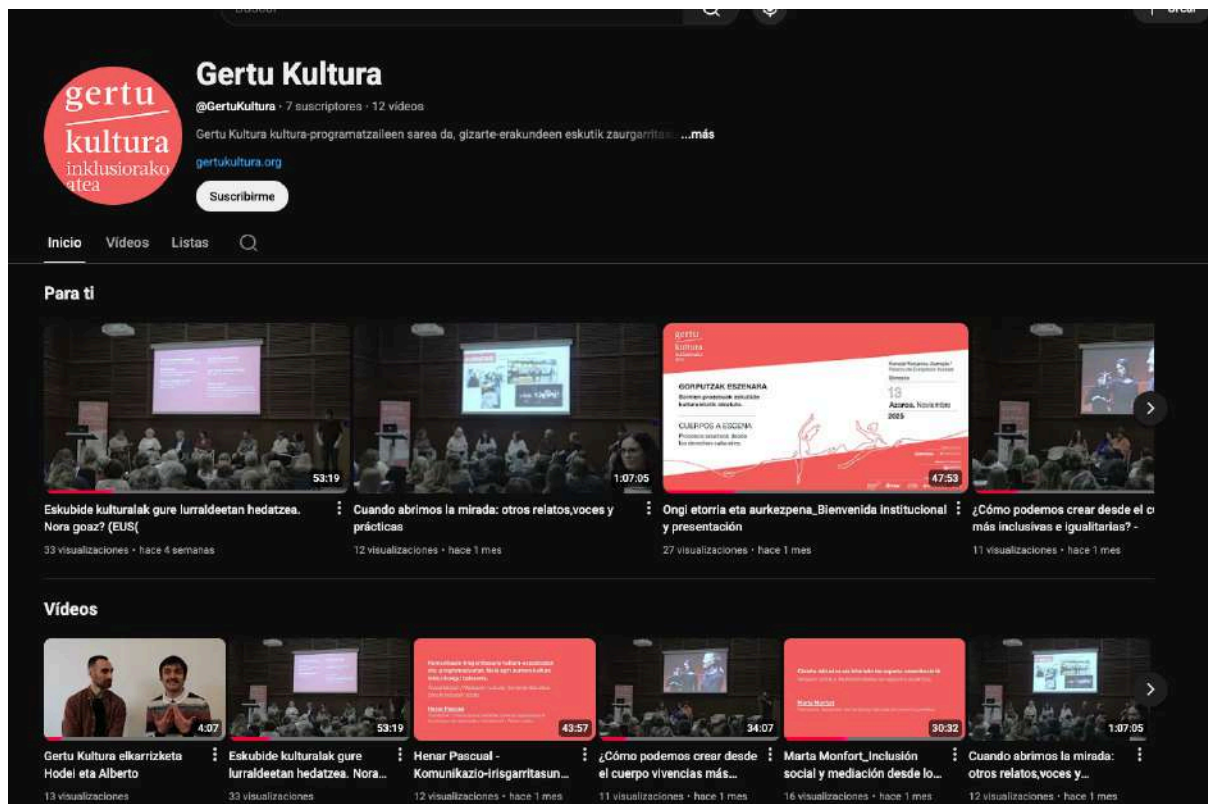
gertu kultura inklusiorako atea

Gertu Kultura

@GertuKultura · 7 suscriptores · 12 vídeos

Gertu Kultura kultura-programatzaileen sarea da, gizarte-erakundeen eskutik zaurgarrita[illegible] ...más

gertukultura.org

Suscribirme

Inicio Vídeos Listas

Para ti

53:19
Eskubide kulturalak gure lurraldeetan hedatzea. Nora goaz? (EUS(
33 visualizaciones · hace 4 semanas

1:07:05
Cuando abrimos la mirada: otros relatos,voces y prácticas
12 visualizaciones · hace 1 mes

gertu kultura
GORPUTZAK ESZENARA
CUERPOS A ESCENA
19
Azaroa. Noviembre 2025
47:53
Ongi etorria eta aurkezpena_Bienvenida institucional y presentación
27 visualizaciones · hace 1 mes

¿Cómo podemos crear desde el c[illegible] más inclusivas e igualitarias? -
11 visualizaciones · hace 1 mes

Vídeos

4:07
Gertu Kultura elkarrizketa Hodei eta Alberto
13 visualizaciones

53:19
Eskubide kulturalak gure lurraldeetan hedatzea. Nora...
33 visualizaciones

43:57
Henar Pascual - Komunikazio-irisgarritasun...
12 visualizaciones · hace 1 mes

34:07
¿Cómo podemos crear desde el cuerpo vivencias más...
11 visualizaciones · hace 1 mes

30:32
Marta Monfort_Inclusión social y mediación desde lo...
16 visualizaciones · hace 1 mes

1:07:05
Cuando abrimos la mirada: otros relatos,voces y...
12 visualizaciones · hace 1 mes